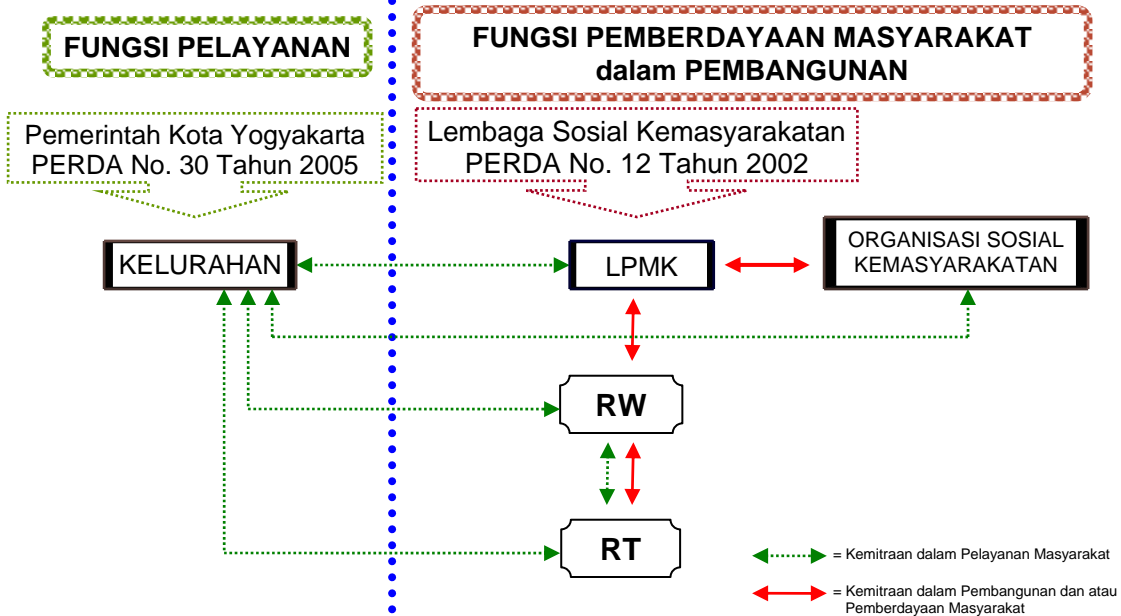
FUNGSI PELAYANAN

FUNGSI PEMBERDAYAAN MASYARAKAT dalam PEMBANGUNAN

Pemerintah Kota Yogyakarta
PERDA No. 30 Tahun 2005

Lembaga Sosial Kemasyarakatan
PERDA No. 12 Tahun 2002

KELURAHAN

LPMK

ORGANISASI SOSIAL KEMASYARAKATAN

RW

RT

= Kemitraan dalam Pelayanan Masyarakat

= Kemitraan dalam Pembangunan dan atau Pemberdayaan Masyarakat